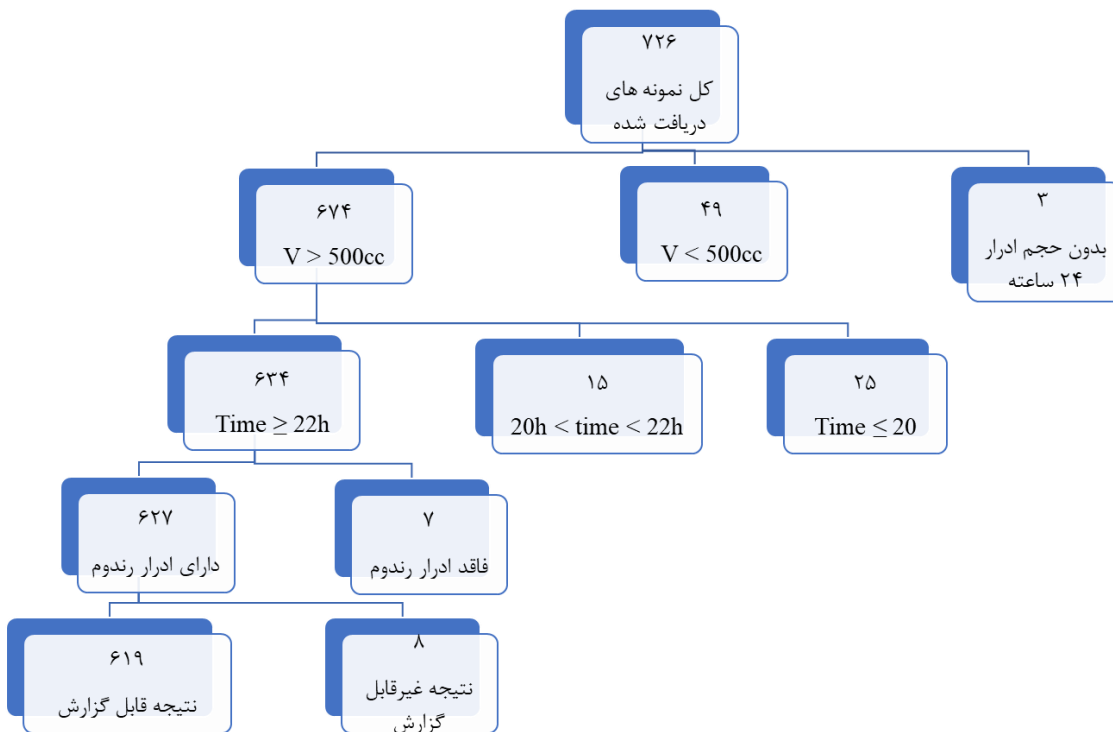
۷۲۶
کل نمونه های دریافت شده

۶۷۴
V > 500cc

۴۹
V < 500cc

۳
بدون حجم ادرار ۲۴ ساعته

۶۳۴
Time ≥ 22h

۱۵
20h < time < 22h

۲۵
Time ≤ 20

۶۲۷
دارای ادرار رندوم

۷
فاقد ادرار رندوم

۶۱۹
نتیجه قابل گزارش

۸
نتیجه غیرقابل گزارش